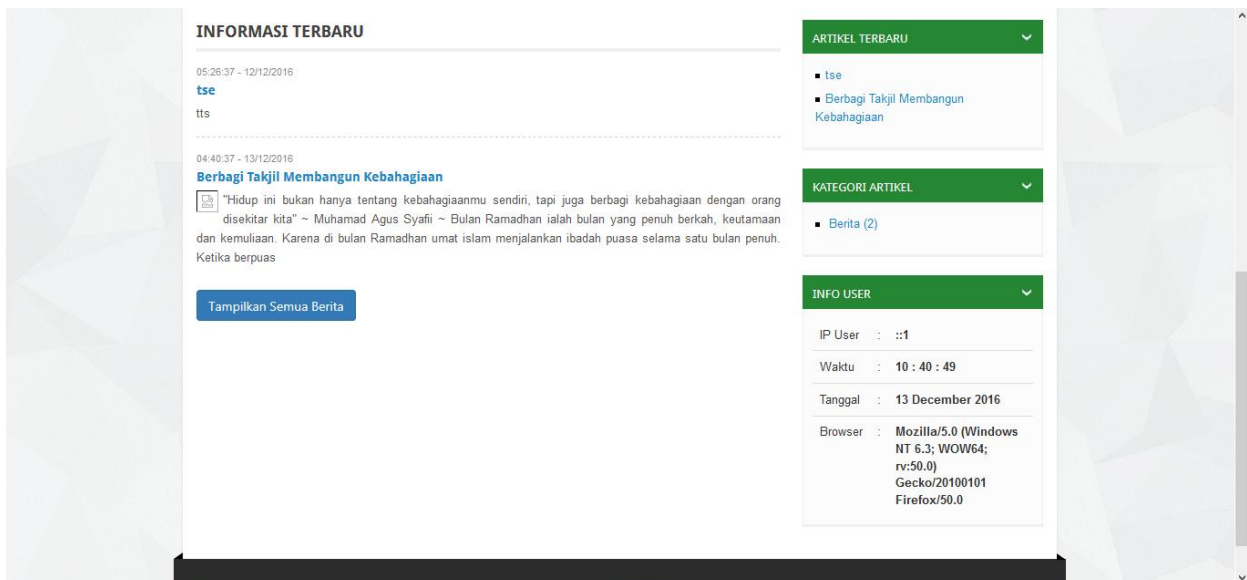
INFORMASI TERBARU

05:26:37 - 12/12/2016
tse
tts

04:40:37 - 13/12/2016
Berbagi Takjil Membangun Kebahagiaan
"Hidup ini bukan hanya tentang kebahagiaanmu sendiri, tapi juga berbagi kebahagiaan dengan orang disekitar kita" ~ Muhamad Agus Syafii ~ Bulan Ramadhan ialah bulan yang penuh berkah, keutamaan dan kemuliaan. Karena di bulan Ramadhan umat islam menjalankan ibadah puasa selama satu bulan penuh. Ketika berpuas

Tampilkan Semua Berita

ARTIKEL TERBARU
tse
Berbagi Takjil Membangun Kebahagiaan

KATEGORI ARTIKEL
Berita (2)

INFO USER
| IP User | : | ::1 |
|---|---|---|
| Waktu | : | 10 : 40 : 49 |
| Tanggal | : | 13 December 2016 |
| Browser | : | Mozilla/5.0 (Windows NT 6.3; WOW64; rv:50.0) Gecko/20100101 Firefox/50.0 |